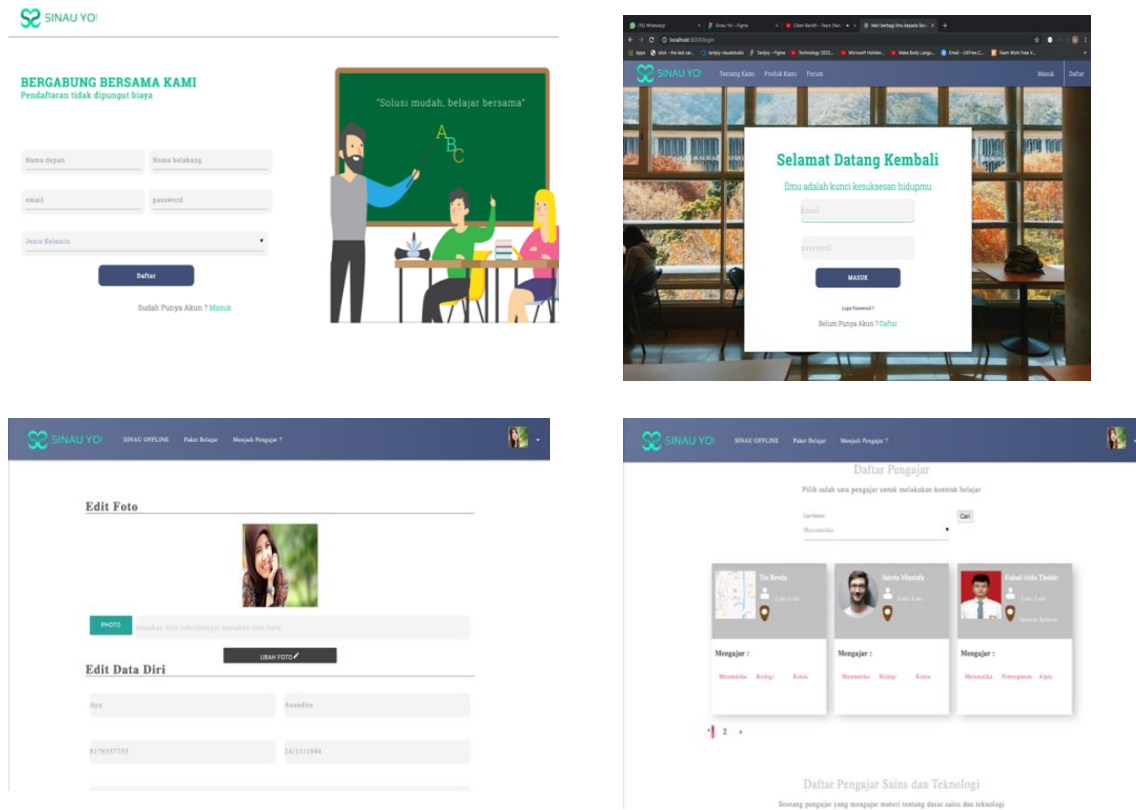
SINAU YO!

BERGABUNG BERSAMA KAMI
Pendaftaran tidak dipungut biaya

Nama depan
Nama belakang
email
password
Jenis Kelamin
Daftar
Sudah Punya Akun ? Masuk

"Solusi mudah, belajar bersama"
A B C

(9) WhatsApp
Sinau Yo – Figma
Clean Bandit - Team Illusi
Mari berbagi ilmu kepada Se
localhost:3000/login
Apps
SINAU YO!
Tentang Kami
Produk Kami
Forum
Masuk
Daftar

Selamat Datang Kembali
Ilmu adalah kunci kesuksesan hidupmu
Email
password
MASUK
Lupa Password ?
Belum Punya Akun ? Daftar

SINAU YO!
SINAU OFFLINE
Paket Belajar
Menjadi Pengajar ?

Edit Foto
PHOTO
masukan foto sebelumnya/ masukan foto baru
UBAH FOTO
Edit Data Diri
Ayu
Anandita
8179357753
24/11/1994

SINAU YO!
SINAU OFFLINE
Paket Belajar
Menjadi Pengajar ?

Daftar Pengajar
Pilih salah satu pengajar untuk melakukan kontrak belajar
Cari Materi
Matematika
Cari

Tes Brenda
Laki-Laki
Mengajar :
Matematika
Biologi
Kimia

Satria Mustafa
Laki-Laki
Mengajar :
Matematika
Biologi
Kimia

Faisal Aldo Thahir
Laki-Laki
Jakarta Selatan
Mengajar :
Matematika
Pemrograman
Alpro

1 2 ›

Daftar Pengajar Sains dan Teknologi
Seorang pengajar yang mengajar materi tentang dasar sains dan teknologi